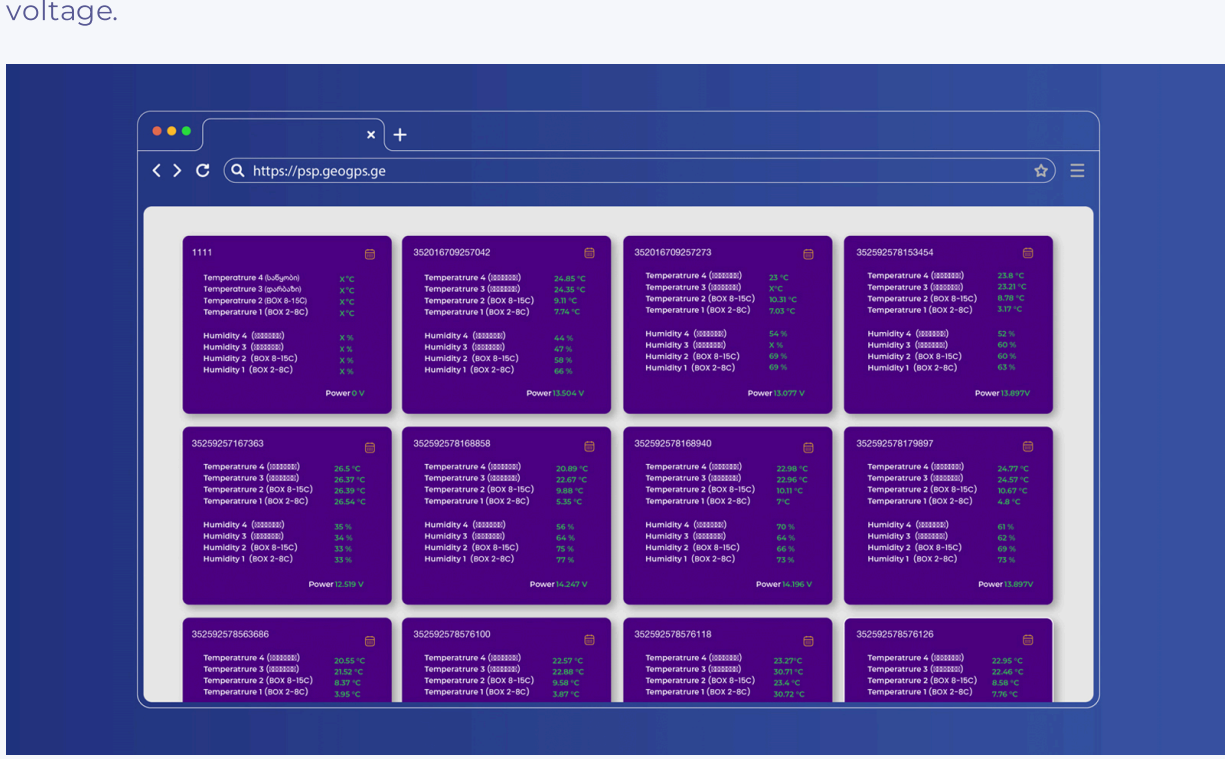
voltage.

https://psp.geogps.ge

1111
Temperatrure 4 (სამცხე) X °C
Temperatrure 3 (ფარმაცი) X °C
Temperatrure 2 (BOX 8-15C) X °C
Temperatrure 1 (BOX 2-8C) X °C
Humidity 4 ([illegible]) X %
Humidity 3 ([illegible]) X %
Humidity 2 (BOX 8-15C) X %
Humidity 1 (BOX 2-8C) X %
Power 0 V

352016709257042
Temperatrure 4 ([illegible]) 24.85 °C
Temperatrure 3 ([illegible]) 24.35 °C
Temperatrure 2 (BOX 8-15C) 9.11 °C
Temperatrure 1 (BOX 2-8C) 7.74 °C
Humidity 4 ([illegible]) 44 %
Humidity 3 ([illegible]) 47 %
Humidity 2 (BOX 8-15C) 58 %
Humidity 1 (BOX 2-8C) 66 %
Power 13.504 V

352016709257273
Temperatrure 4 ([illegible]) 23 °C
Temperatrure 3 ([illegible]) X °C
Temperatrure 2 (BOX 8-15C) 10.31 °C
Temperatrure 1 (BOX 2-8C) 7.03 °C
Humidity 4 ([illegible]) 54 %
Humidity 3 ([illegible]) X %
Humidity 2 (BOX 8-15C) 69 %
Humidity 1 (BOX 2-8C) 69 %
Power 13.077 V

352592578153454
Temperatrure 4 ([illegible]) 23.8 °C
Temperatrure 3 ([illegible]) 23.21 °C
Temperatrure 2 (BOX 8-15C) 8.78 °C
Temperatrure 1 (BOX 2-8C) 3.17 °C
Humidity 4 ([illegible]) 52 %
Humidity 3 ([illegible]) 60 %
Humidity 2 (BOX 8-15C) 60 %
Humidity 1 (BOX 2-8C) 63 %
Power 13.897V

35259257167363
Temperatrure 4 ([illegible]) 26.5 °C
Temperatrure 3 ([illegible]) 26.37 °C
Temperatrure 2 (BOX 8-15C) 26.39 °C
Temperatrure 1 (BOX 2-8C) 26.54 °C
Humidity 4 ([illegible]) 35 %
Humidity 3 ([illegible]) 34 %
Humidity 2 (BOX 8-15C) 33 %
Humidity 1 (BOX 2-8C) 33 %
Power 12.519 V

352592578168858
Temperatrure 4 ([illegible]) 20.89 °C
Temperatrure 3 ([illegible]) 22.67 °C
Temperatrure 2 (BOX 8-15C) 9.88 °C
Temperatrure 1 (BOX 2-8C) 5.35 °C
Humidity 4 ([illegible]) 56 %
Humidity 3 ([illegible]) 64 %
Humidity 2 (BOX 8-15C) 75 %
Humidity 1 (BOX 2-8C) 77 %
Power 14.247 V

352592578168940
Temperatrure 4 ([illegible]) 22.98 °C
Temperatrure 3 ([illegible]) 22.96 °C
Temperatrure 2 (BOX 8-15C) 10.11 °C
Temperatrure 1 (BOX 2-8C) 7 °C
Humidity 4 ([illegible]) 70 %
Humidity 3 ([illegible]) 64 %
Humidity 2 (BOX 8-15C) 66 %
Humidity 1 (BOX 2-8C) 73 %
Power 14.196 V

352592578179897
Temperatrure 4 ([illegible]) 24.77 °C
Temperatrure 3 ([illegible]) 24.57 °C
Temperatrure 2 (BOX 8-15C) 10.67 °C
Temperatrure 1 (BOX 2-8C) 4.8 °C
Humidity 4 ([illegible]) 61 %
Humidity 3 ([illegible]) 62 %
Humidity 2 (BOX 8-15C) 69 %
Humidity 1 (BOX 2-8C) 73 %
Power 13.897V

352592578563686
Temperatrure 4 ([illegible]) 20.55 °C
Temperatrure 3 ([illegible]) 21.52 °C
Temperatrure 2 (BOX 8-15C) 8.37 °C
Temperatrure 1 (BOX 2-8C) 3.95 °C

352592578576100
Temperatrure 4 ([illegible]) 22.57 °C
Temperatrure 3 ([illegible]) 22.88 °C
Temperatrure 2 (BOX 8-15C) 9.58 °C
Temperatrure 1 (BOX 2-8C) 3.87 °C

352592578576118
Temperatrure 4 ([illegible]) 23.27 °C
Temperatrure 3 ([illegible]) 30.71 °C
Temperatrure 2 (BOX 8-15C) 23.4 °C
Temperatrure 1 (BOX 2-8C) 30.72 °C

352592578576126
Temperatrure 4 ([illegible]) 22.95 °C
Temperatrure 3 ([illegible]) 22.46 °C
Temperatrure 2 (BOX 8-15C) 8.58 °C
Temperatrure 1 (BOX 2-8C) 7.76 °C